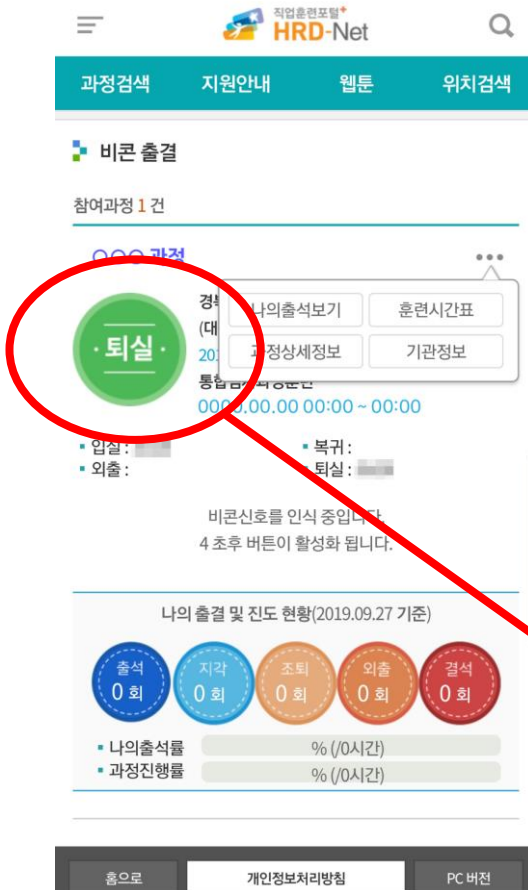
직업훈련포털 HRD-Net

과정검색 지원안내 웹툰 위치검색

비콘 출결

참여과정 1 건

○○○ 과정

·퇴실·

경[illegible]
(대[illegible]
20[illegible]
통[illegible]
00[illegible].00.00 00:00 ~ 00:00

나의출석보기 훈련시간표
과정상세정보 기관정보

• 입실 : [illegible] • 복귀 :
• 외출 : • 퇴실 : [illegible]

비콘신호를 인식 중입니다.
4 초후 버튼이 활성화 됩니다.

나의 출결 및 진도 현황(2019.09.27 기준)

출석 0 회
지각 0 회
조퇴 0 회
외출 0 회
결석 0 회

• 나의출석률 % (/0시간)
• 과정진행률 % (/0시간)

홈으로 개인정보처리방침 PC 버전